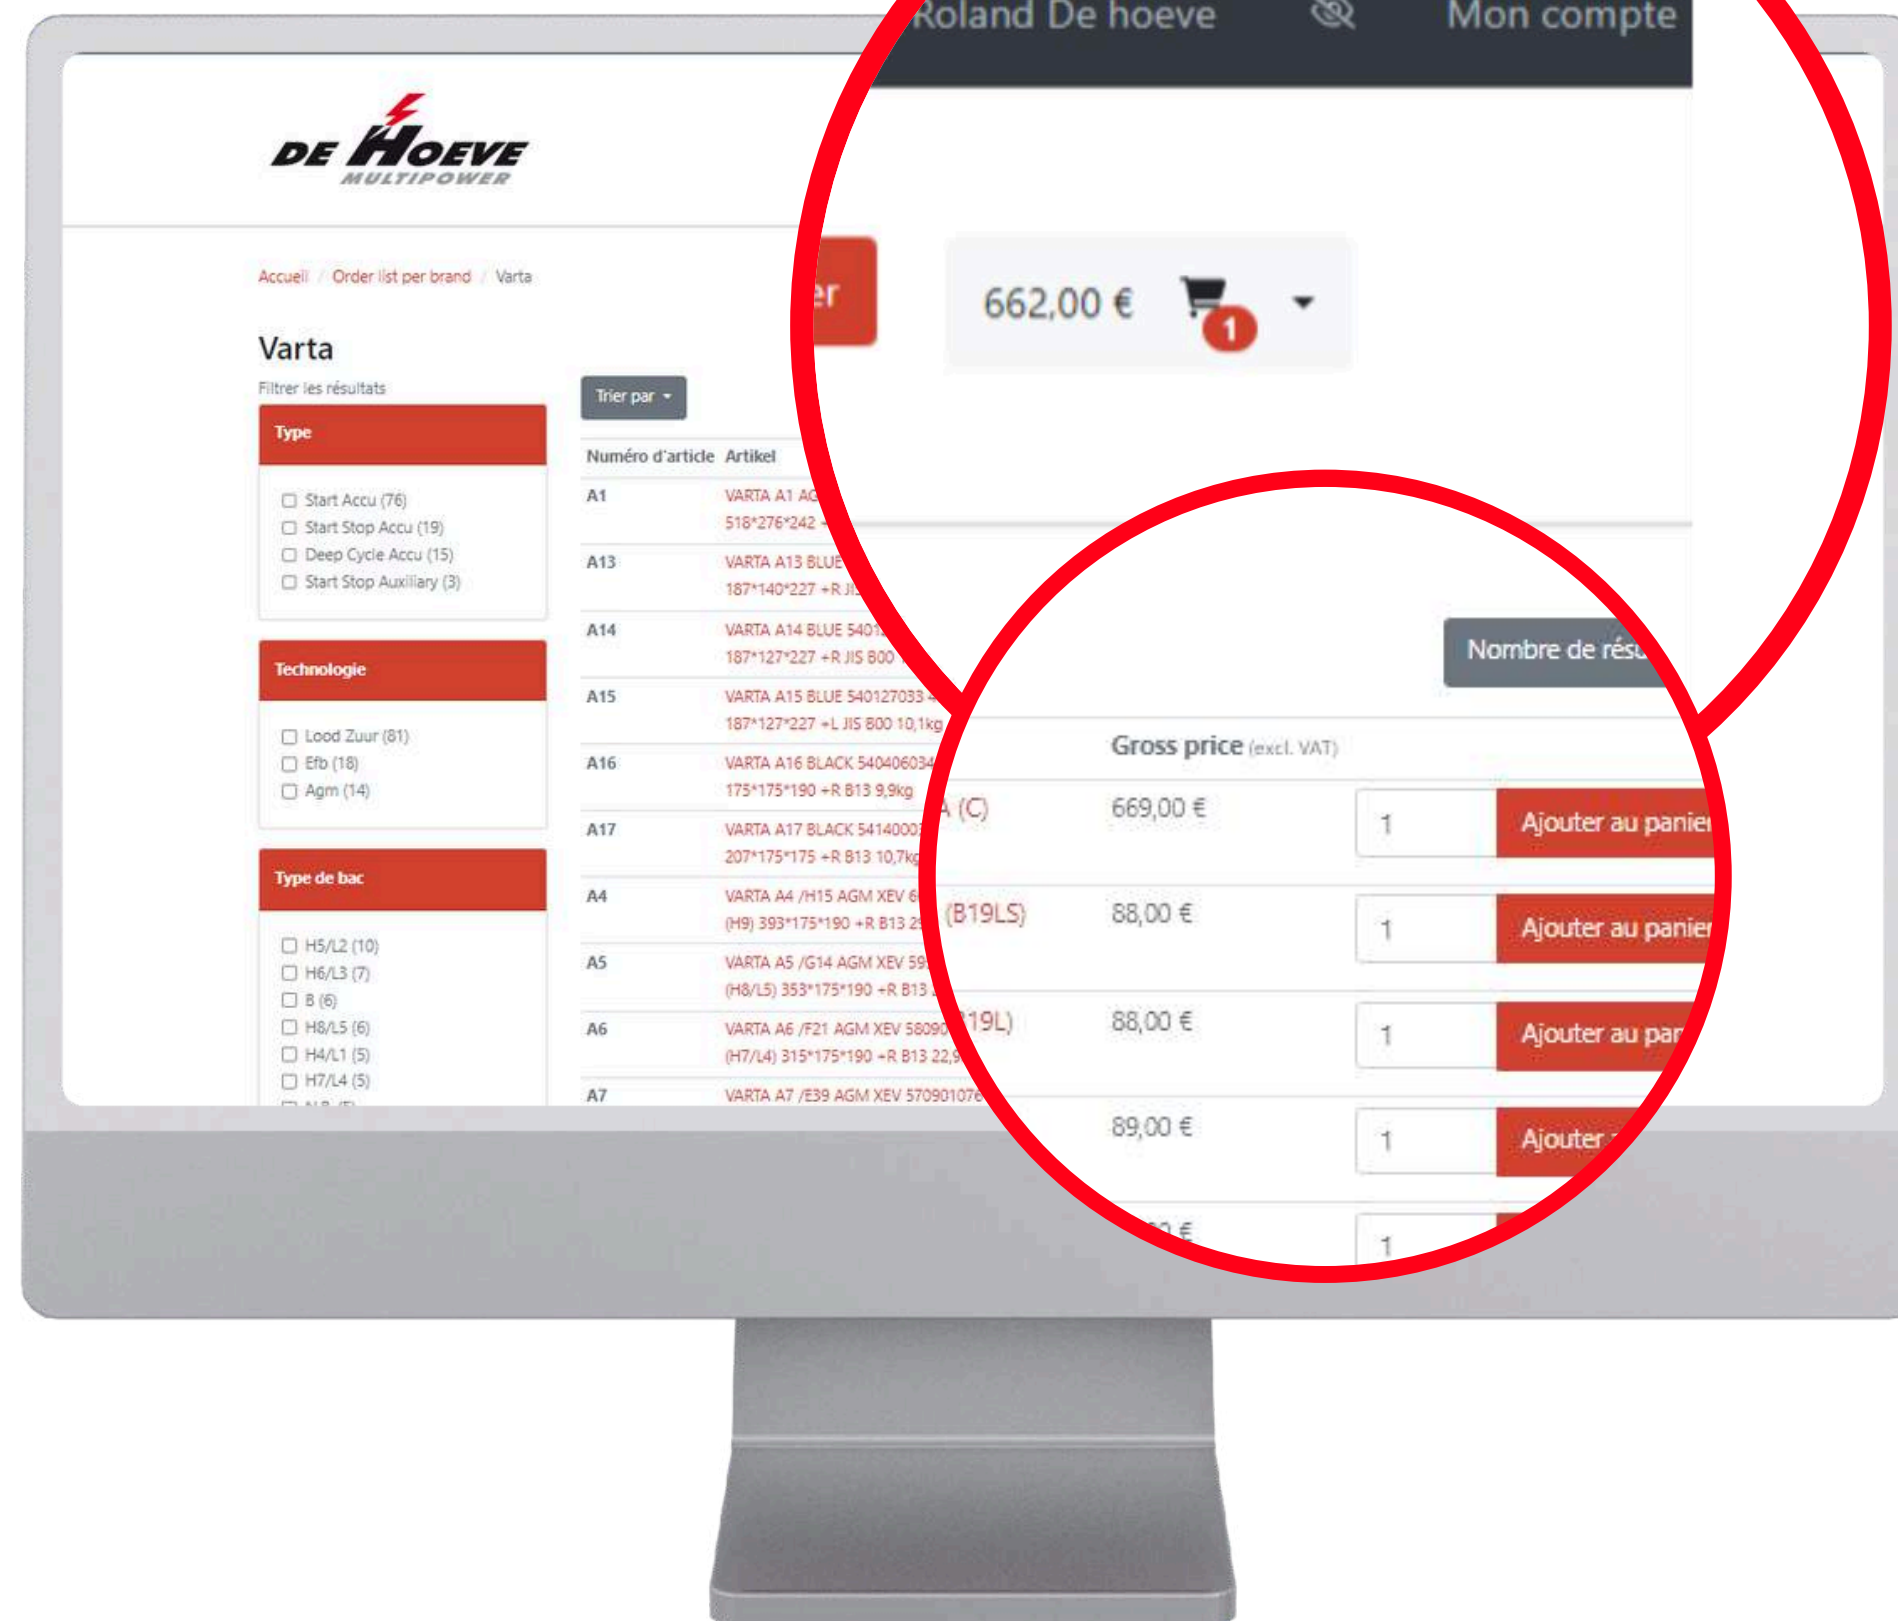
Roland De hoeve
Mon compte

DE HOEVE
MULTIPOWER

Accueil / Order list per brand / Varta

Varta
Filtrer les résultats

Type
Start Accu (76)
Start Stop Accu (19)
Deep Cycle Accu (15)
Start Stop Auxiliary (3)

Technologie
Lood Zuur (81)
Efb (18)
Agm (14)

Type de bac
H5/L2 (10)
H6/L3 (7)
B (6)
H8/L5 (6)
H4/L1 (5)
H7/L4 (5)

Trier par

er

662,00 €
1

Nombre de résu

| Numéro d'article | Artikel | Gross price (excl. VAT) | | |
|---|---|---|---|---|
| A1 | VARTA A1 AG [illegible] 518*276*242 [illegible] (C) | 669,00 € | 1 | Ajouter au panier |
| A13 | VARTA A13 BLUE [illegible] 187*140*227 +R JI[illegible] | | | |
| A14 | VARTA A14 BLUE 5401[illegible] 187*127*227 +R JIS B00 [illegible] (B19LS) | 88,00 € | 1 | Ajouter au panier |
| A15 | VARTA A15 BLUE 540127033 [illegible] 187*127*227 +L JIS B00 10,1kg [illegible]19L) | 88,00 € | 1 | Ajouter au par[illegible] |
| A16 | VARTA A16 BLACK 540406034 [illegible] 175*175*190 +R B13 9,9kg | 89,00 € | 1 | Ajouter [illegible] |
| A17 | VARTA A17 BLACK 54140003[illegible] 207*175*175 +R B13 10,7kg | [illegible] € | 1 | |
| A4 | VARTA A4 /H15 AGM XEV 6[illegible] (H9) 393*175*190 +R B13 2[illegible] | | | |
| A5 | VARTA A5 /G14 AGM XEV 59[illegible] (H8/L5) 353*175*190 +R B13 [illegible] | | | |
| A6 | VARTA A6 /F21 AGM XEV 5809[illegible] (H7/L4) 315*175*190 +R B13 22,9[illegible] | | | |
| A7 | VARTA A7 /E39 AGM XEV 570901076 | | | |